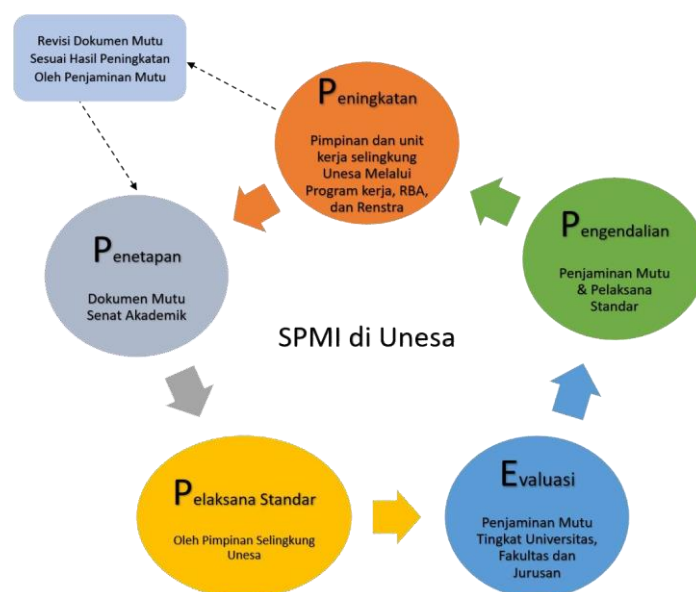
Revisi Dokumen Mutu Sesuai Hasil Peningkatan Oleh Penjaminan Mutu

Peningkatan

Pimpinan dan unit kerja selingkung Unesa Melalui Program kerja, RBA, dan Renstra

Penetapan

Dokumen Mutu Senat Akademik

Pengendalian

Penjaminan Mutu & Pelaksana Standar

SPMI di Unesa

Pelaksana Standar

Oleh Pimpinan Selingkung Unesa

Evaluasi

Penjaminan Mutu Tingkat Universitas, Fakultas dan Jurusan